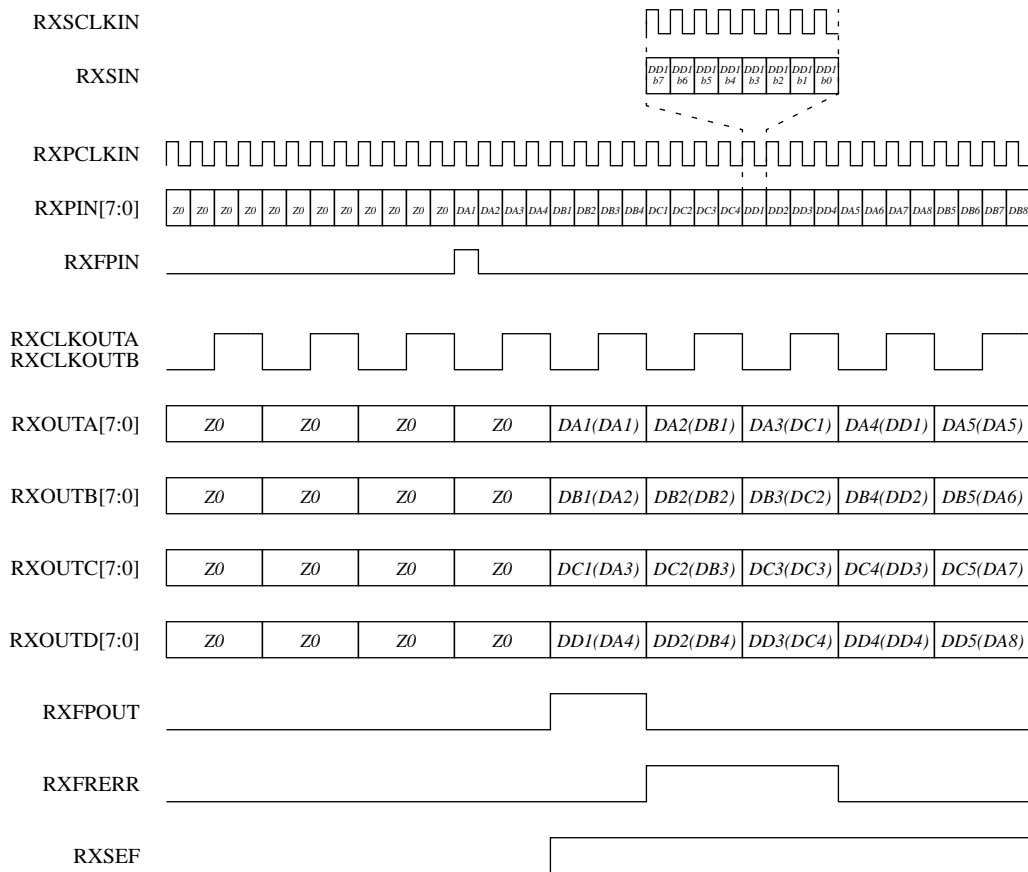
RXSCLKIN

RXSIN

| DD1 b7 | DD1 b6 | DD1 b5 | DD1 b4 | DD1 b3 | DD1 b2 | DD1 b1 | DD1 b0 |
|---|---|---|---|---|---|---|---|

RXPCLKIN

RXPIN[7:0]

| Z0 | Z0 | Z0 | Z0 | Z0 | Z0 | Z0 | Z0 | Z0 | Z0 | Z0 | Z0 | DA1 | DA2 | DA3 | DA4 | DB1 | DB2 | DB3 | DB4 | DC1 | DC2 | DC3 | DC4 | DD1 | DD2 | DD3 | DD4 | DA5 | DA6 | DA7 | DA8 | DB5 | DB6 | DB7 | DB8 |
|---|---|---|---|---|---|---|---|---|---|---|---|---|---|---|---|---|---|---|---|---|---|---|---|---|---|---|---|---|---|---|---|---|---|---|---|

RXFPIN

RXCLKOUTA
RXCLKOUTB

RXOUTA[7:0]

| Z0 | Z0 | Z0 | Z0 | DA1(DA1) | DA2(DB1) | DA3(DC1) | DA4(DD1) | DA5(DA5) |
|---|---|---|---|---|---|---|---|---|

RXOUTB[7:0]

| Z0 | Z0 | Z0 | Z0 | DB1(DA2) | DB2(DB2) | DB3(DC2) | DB4(DD2) | DB5(DA6) |
|---|---|---|---|---|---|---|---|---|

RXOUTC[7:0]

| Z0 | Z0 | Z0 | Z0 | DC1(DA3) | DC2(DB3) | DC3(DC3) | DC4(DD3) | DC5(DA7) |
|---|---|---|---|---|---|---|---|---|

RXOUTD[7:0]

| Z0 | Z0 | Z0 | Z0 | DD1(DA4) | DD2(DB4) | DD3(DC4) | DD4(DD4) | DD5(DA8) |
|---|---|---|---|---|---|---|---|---|

RXFPOUT

RXFRERR

RXSEF